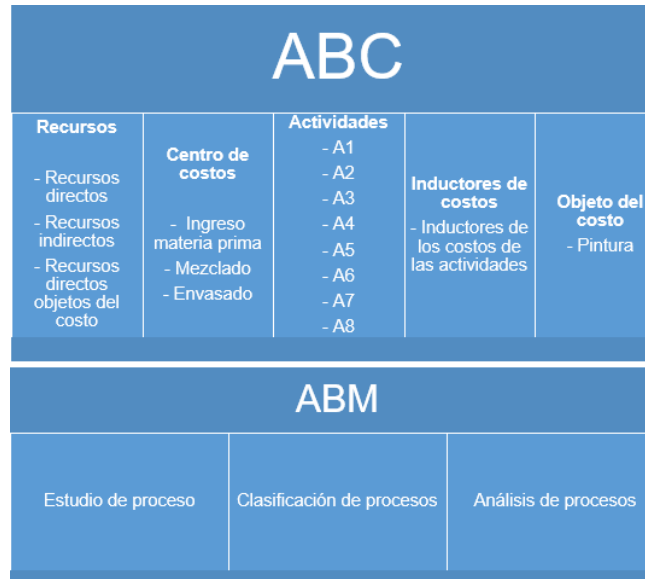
ABC

| Recursos<br>- Recursos directos<br>- Recursos indirectos<br>- Recursos directos objetos del costo | Centro de costos<br>- Ingreso materia prima<br>- Mezclado<br>- Envasado | Actividades<br>- A1<br>- A2<br>- A3<br>- A4<br>- A5<br>- A6<br>- A7<br>- A8 | Inductores de costos<br>- Inductores de los costos de las actividades | Objeto del costo<br>- Pintura |
|---|---|---|---|---|

ABM

| Estudio de proceso | Clasificación de procesos | Análisis de procesos |
|---|---|---|